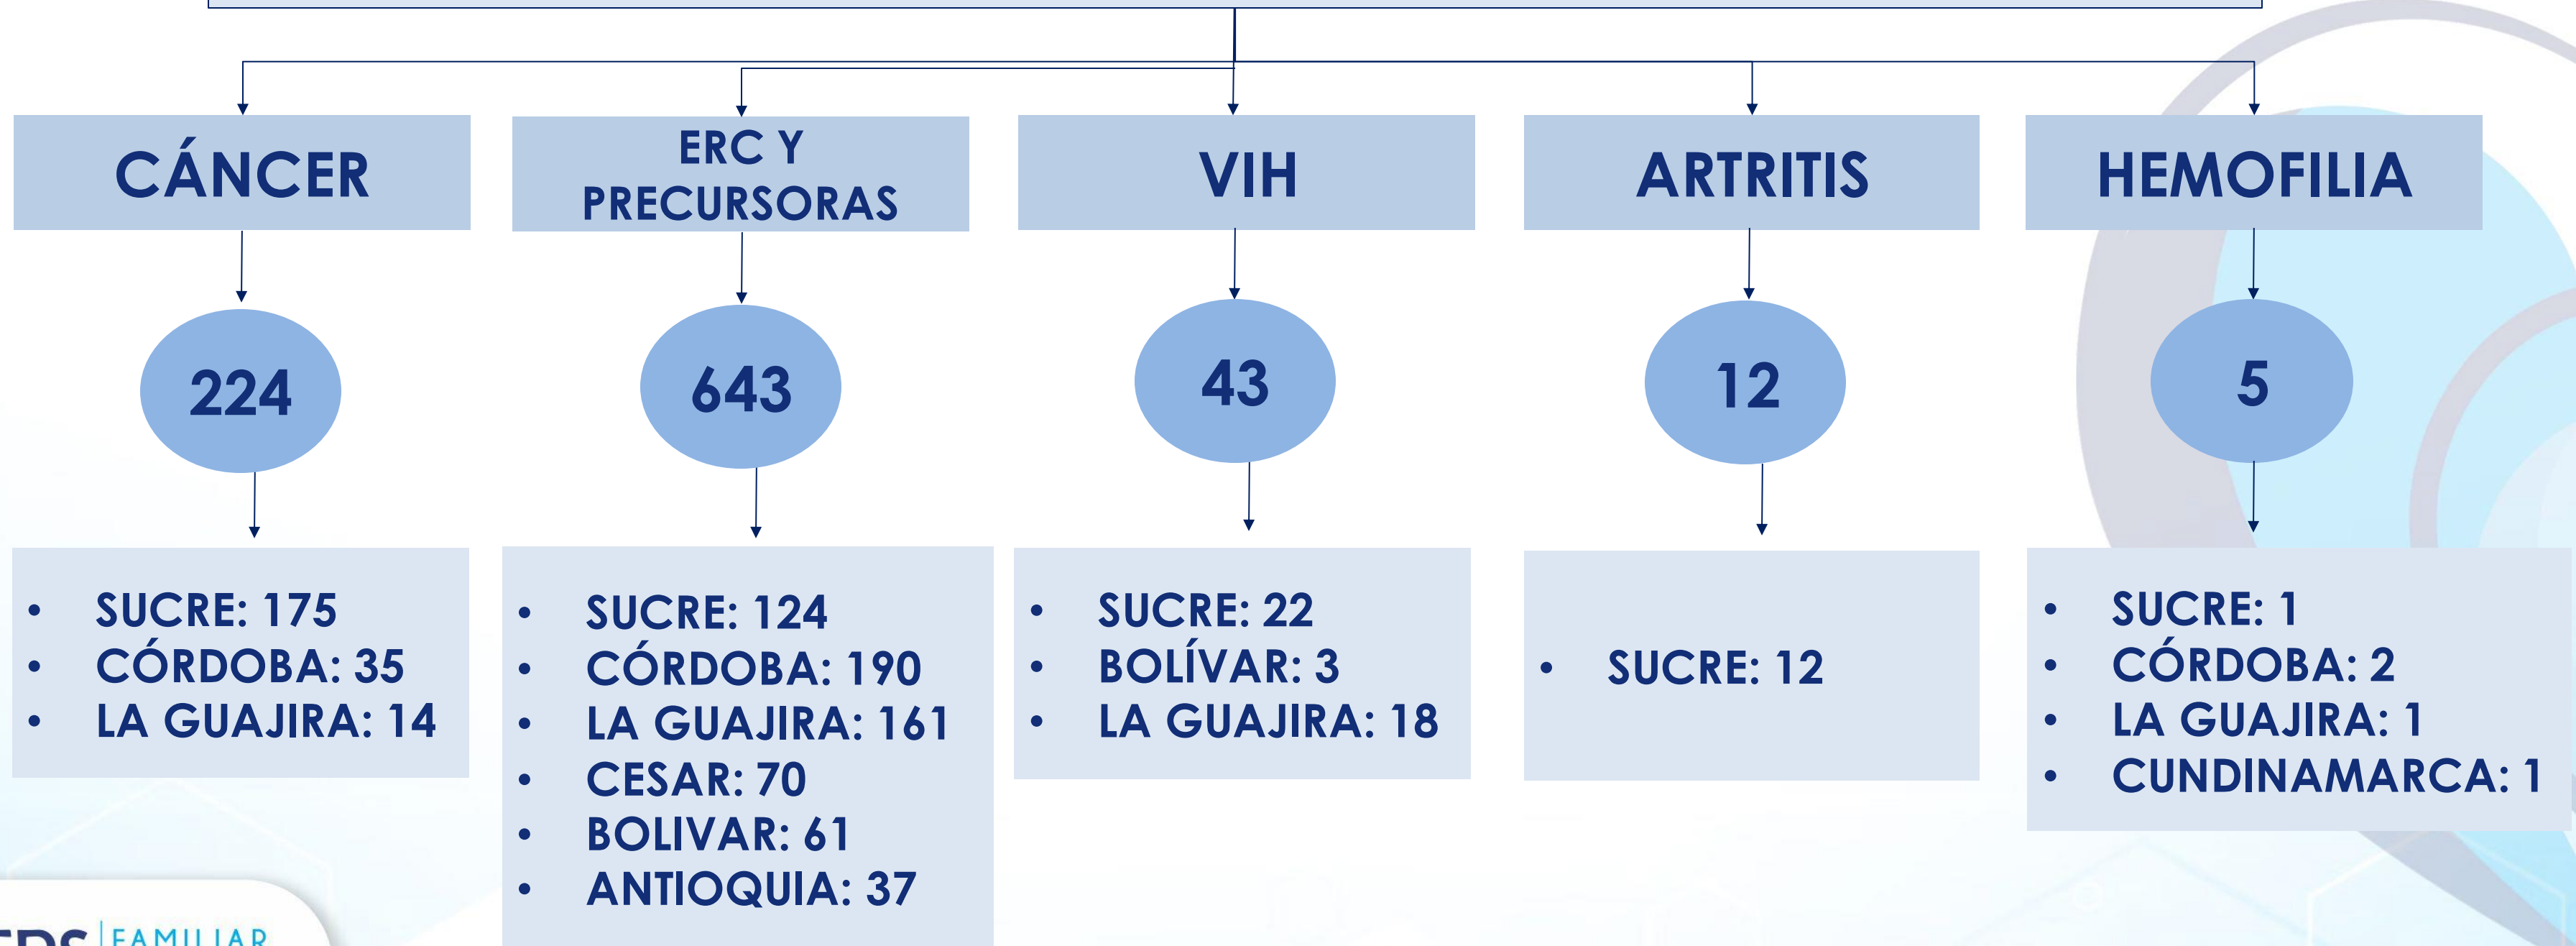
CÁNCER

224

- SUCRE: 175
- CÓRDOBA: 35
- LA GUAJIRA: 14

ERC Y PRECURSORAS

643

- SUCRE: 124
- CÓRDOBA: 190
- LA GUAJIRA: 161
- CESAR: 70
- BOLIVAR: 61
- ANTIOQUIA: 37

VIH

43

- SUCRE: 22
- BOLÍVAR: 3
- LA GUAJIRA: 18

ARTRITIS

12

- SUCRE: 12

HEMOFILIA

5

- SUCRE: 1
- CÓRDOBA: 2
- LA GUAJIRA: 1
- CUNDINAMARCA: 1

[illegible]PS FAMILIAR